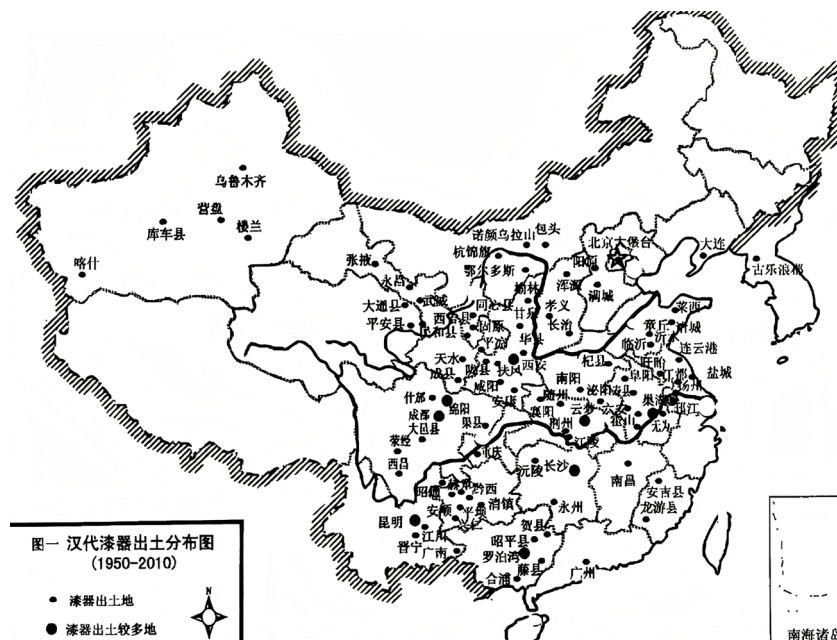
乌鲁木齐
营盘
楼兰
库车县
喀什
诺颜乌拉山
包头
杭锦旗
北京大葆台
大连
张掖
鄂尔多斯
阳高
永昌
榆林
浑源
古乐浪郡
大通县
武威
同心县
涧城
平安县
西宁
固原
甘泉
孝义
莱西
民和县
泾川
长治
章丘
诸城
平凉
华县
临沂
连云港
天水
西安
杞县
盱眙
成县
陇县
扶风
南阳
阜阳
盐城
什邡
咸阳
泌阳
舒城
巢湖
扬州
绵阳
安康
天长
成都
渠县
襄阳
云梦
高邮
大邑县
荆州
孝感
江都
仪征
仪陇
荥经
重庆
江陵
无为
西昌
沅陵
长沙
昭通
赫章
黔西
南昌
安吉县
安顺
平坝
清镇
永州
龙游县
昆明
兴仁
江川
贺县
晋宁
广南
昭平县
罗泊湾
藤县
合浦
广州
图一 汉代漆器出土分布图
(1950-2010)
N
漆器出土地
漆器出土较多地
南海诸岛